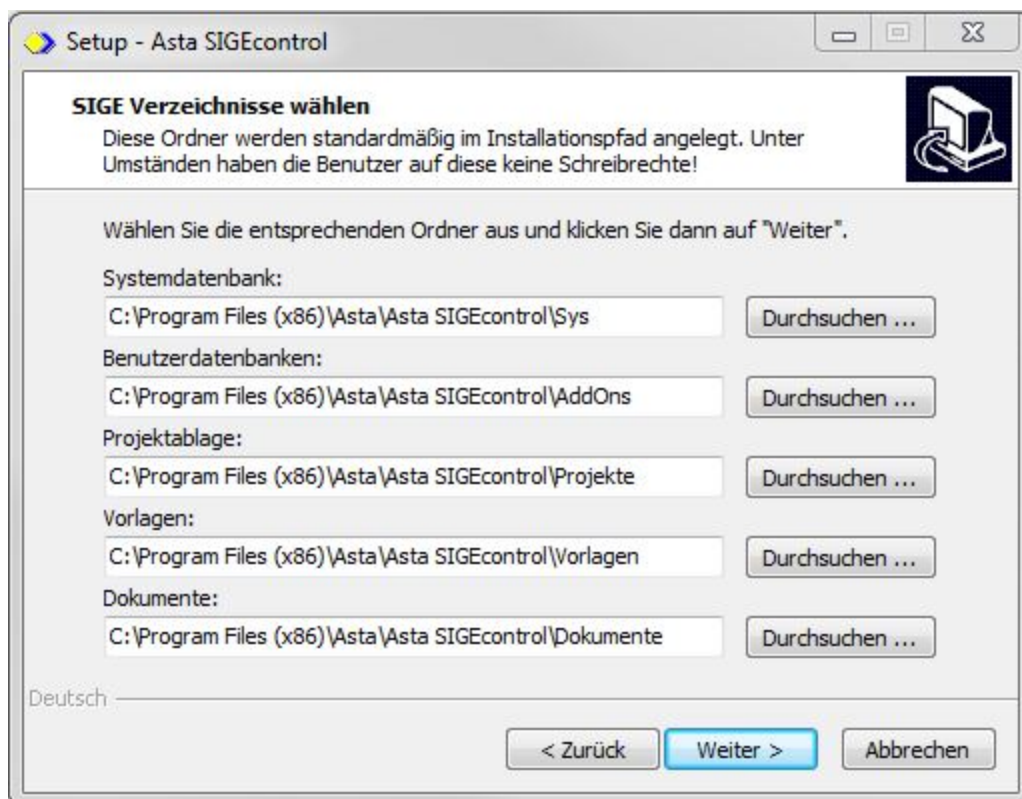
Setup - Asta SIGEcontrol

SIGE Verzeichnisse wählen

Diese Ordner werden standardmäßig im Installationspfad angelegt. Unter Umständen haben die Benutzer auf diese keine Schreibrechte!

Wählen Sie die entsprechenden Ordner aus und klicken Sie dann auf "Weiter".

Systemdatenbank:

C:\Program Files (x86)\Asta\Asta SIGEcontrol\Sys

Durchsuchen ...

Benutzerdatenbanken:

C:\Program Files (x86)\Asta\Asta SIGEcontrol\AddOns

Durchsuchen ...

Projektablage:

C:\Program Files (x86)\Asta\Asta SIGEcontrol\Projekte

Durchsuchen ...

Vorlagen:

C:\Program Files (x86)\Asta\Asta SIGEcontrol\Vorlagen

Durchsuchen ...

Dokumente:

C:\Program Files (x86)\Asta\Asta SIGEcontrol\Dokumente

Durchsuchen ...

Deutsch

< Zurück

Weiter >

Abbrechen